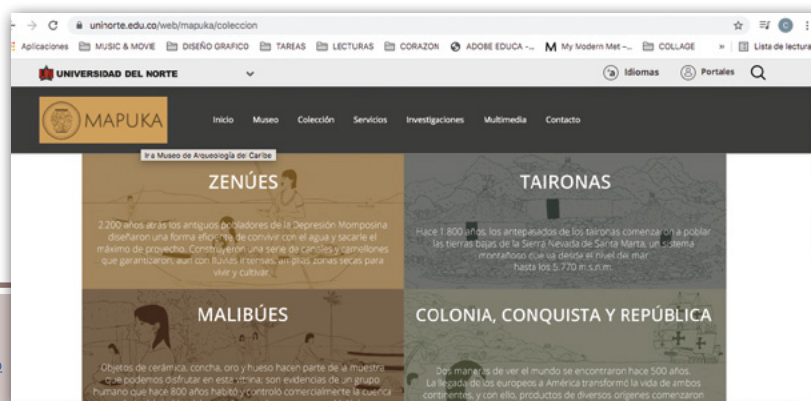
uninorte.edu.co/web/mapuka/coleccion

Aplicaciones MUSIC & MOVIE DISEÑO GRAFICO TAREAS LECTURAS CORAZON ADOBE EDUCA -... My Modern Met -... COLLAGE » Lista de lectura

UNIVERSIDAD DEL NORTE Idiomas Portales

MAPUKA Inicio Museo Colección Servicios Investigaciones Multimedia Contacto

Ir a Museo de Arqueología del Caribe

ZENÚES

2.200 años atrás los antiguos pobladores de la Depresión Momposina diseñaron una forma eficiente de convivir con el agua y sacarle el máximo de provecho. Construyeron una serie de canales y camellones que garantizaron, aun con lluvias intensas, amplias zonas secas para vivir y cultivar.

TAIRONAS

Hace 1.800 años, los antepasados de los taironas comenzaron a poblar las tierras bajas de la Sierra Nevada de Santa Marta, un sistema montañoso que se alza desde el nivel del mar hasta los 5.770 m s.n.m.

MALIBÚES

Objetos de cerámica, concha, oro y hueso hacen parte de la muestra que podemos disfrutar en esta vitrina; son evidencias de un grupo humano que hace 800 años habitó y controló comercialmente la cuenca

COLONIA, CONQUISTA Y REPÚBLICA

Dos maneras de ver el mundo se encontraron hace 500 años. La llegada de los europeos a América transformó la vida de ambos continentes, y con ello, productos de diversos orígenes comenzaron